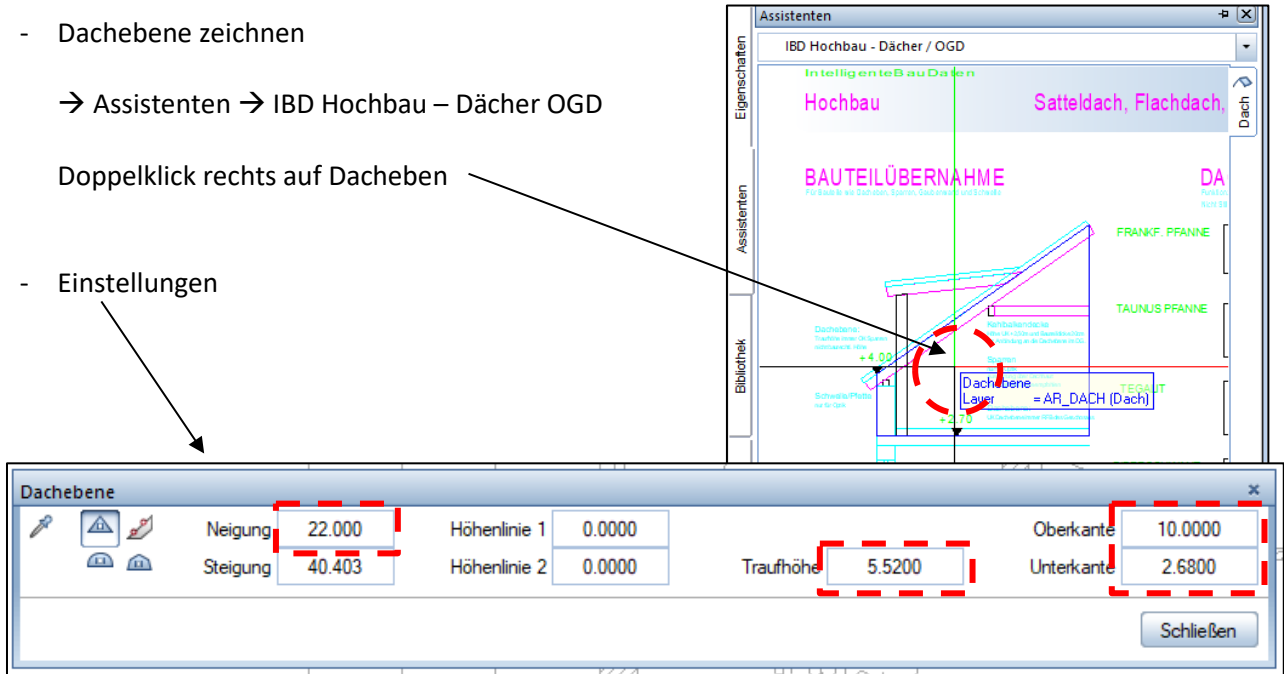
- Dachebene zeichnen

→ Assistenten → IBD Hochbau – Dächer OGD

Doppelklick rechts auf Dacheben

- Einstellungen

Assistenten

IBD Hochbau - Dächer / OGD

Eigenschaften

Assistenten

Bibliothek

Dach

IntelligenteBauDaten

Hochbau

Satteldach, Flachdach,

BAUTEILÜBERNAHME

DA

FRANKF. PFANNE

TAUNUS PFANNE

TEGAUT

Dachebene

Schwelle/Pfette

Kehlbalkendecke

Sparren

+4.00

+2.70

Dachebene
Layer = AR_DACH (Dach)

Dachebene

Neigung 22.000
Steigung 40.403

Höhenlinie 1 0.0000
Höhenlinie 2 0.0000

Traufhöhe 5.5200

Oberkante 10.0000
Unterkante 2.6800

Schließen